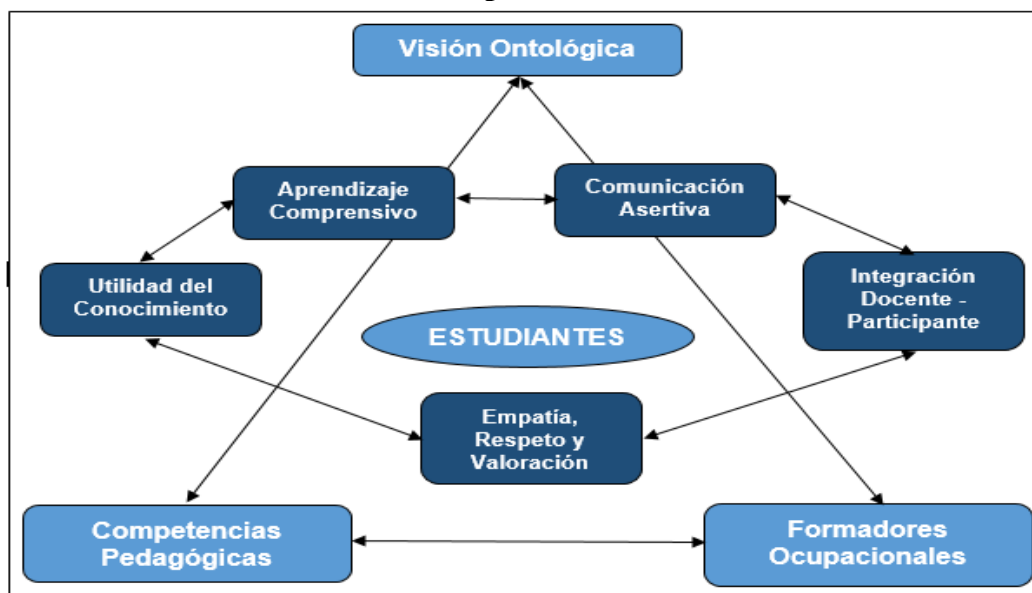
Visión Ontológica

Aprendizaje Comprensivo

Comunicación Asertiva

Utilidad del Conocimiento

Integración Docente - Participante

ESTUDIANTES

Empatía, Respeto y Valoración

Competencias Pedagógicas

Formadores Ocupacionales